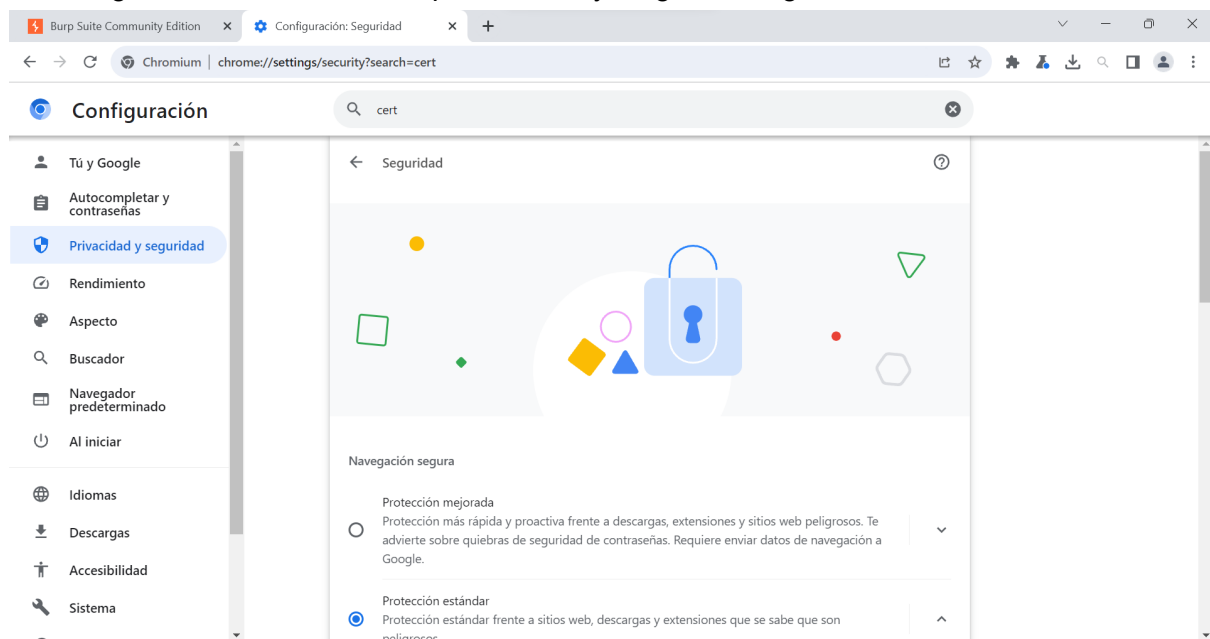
Burp Suite Community Edition
Configuración: Seguridad
+
Chromium | chrome://settings/security?search=cert
Configuración
cert
Tú y Google
Autocompletar y contraseñas
Privacidad y seguridad
Rendimiento
Aspecto
Buscador
Navegador predeterminado
Al iniciar
Idiomas
Descargas
Accesibilidad
Sistema
Seguridad
Navegación segura
Protección mejorada
Protección más rápida y proactiva frente a descargas, extensiones y sitios web peligrosos. Te advierte sobre quiebras de seguridad de contraseñas. Requiere enviar datos de navegación a Google.
Protección estándar
Protección estándar frente a sitios web, descargas y extensiones que se sabe que son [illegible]